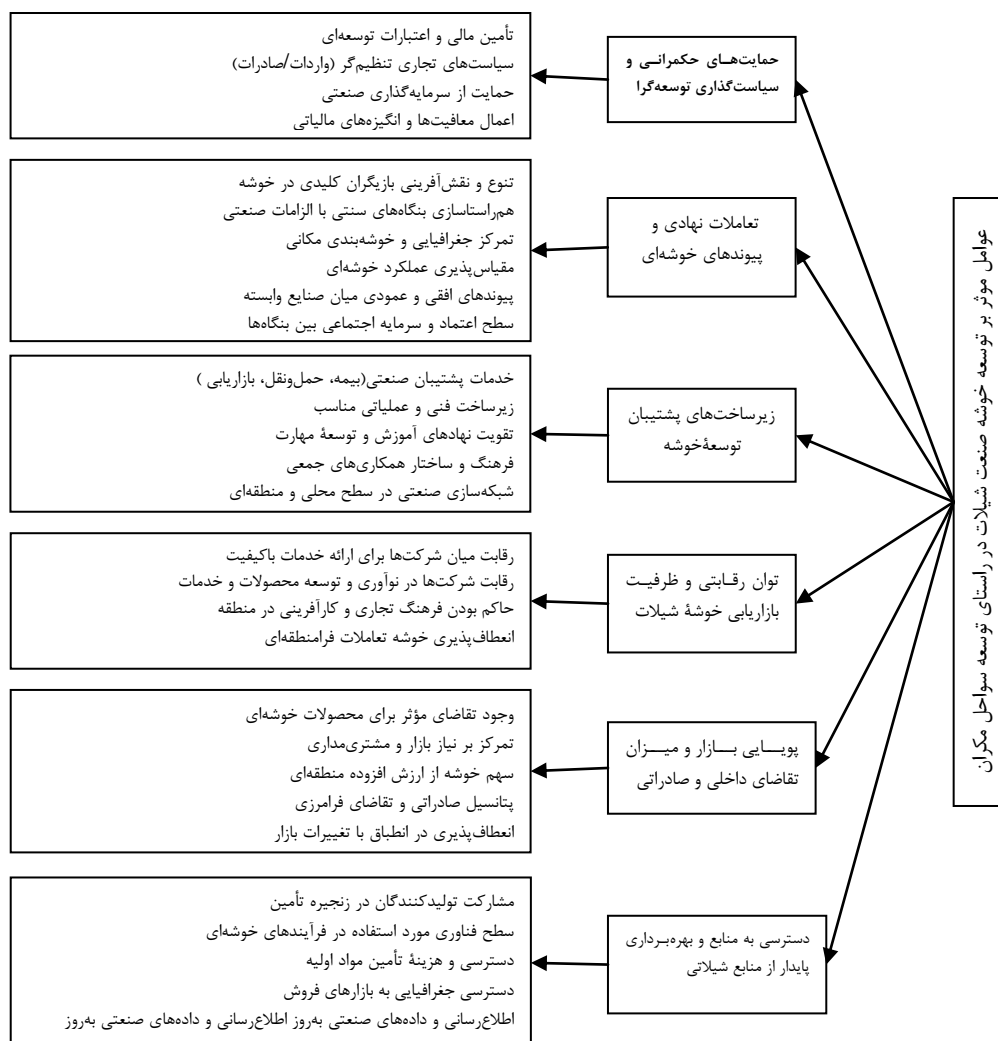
عوامل مؤثر بر توسعه خوشه صنعت شیلات در راستای توسعه سواحل مکران

حمایت‌هـای حکمرانـی و سیاست‌گذاری توسعه‌گرا

تأمین مالی و اعتبارات توسعه‌ای
سیاست‌های تجاری تنظیم‌گر (واردات/صادرات)
حمایت از سرمایه‌گذاری صنعتی
اعمال معافیت‌ها و انگیزه‌های مالیاتی

تعاملات نهادی و پیوندهای خوشه‌ای

تنوع و نقش‌آفرینی بازیگران کلیدی در خوشه
هم‌راستاسازی بنگاه‌های سنتی با الزامات صنعتی
تمرکز جغرافیایی و خوشه‌بندی مکانی
مقیاس‌پذیری عملکرد خوشه‌ای
پیوندهای افقی و عمودی میان صنایع وابسته
سطح اعتماد و سرمایه اجتماعی بین بنگاه‌ها

زیرساخت‌های پشتیبان توسعهٔ‌خوشه

خدمات پشتیبان صنعتی(بیمه، حمل‌ونقل، بازاریابی )
زیرساخت فنی و عملیاتی مناسب
تقویت نهادهای آموزش و توسعهٔ مهارت
فرهنگ و ساختار همکاری‌های جمعی
شبکه‌سازی صنعتی در سطح محلی و منطقه‌ای

توان رقـابتی و ظرفیـت بازاریابی خوشهٔ شیلات

رقابت میان شرکت‌ها برای ارائه خدمات باکیفیت
رقابت شرکت‌ها در نوآوری و توسعه محصولات و خدمات
حاکم بودن فرهنگ تجاری و کارآفرینی در منطقه
انعطاف‌پذیری خوشه تعاملات فرامنطقه‌ای

پویـــایی بـــازار و میـــزان تقاضای داخلی و صادراتی

وجود تقاضای مؤثر برای محصولات خوشه‌ای
تمرکز بر نیاز بازار و مشتری‌مداری
سهم خوشه از ارزش افزوده منطقه‌ای
پتانسیل صادراتی و تقاضای فرامرزی
انعطاف‌پذیری در انطباق با تغییرات بازار

دسترسی به منابع و بهره‌بـرداری پایدار از منابع شیلاتی

مشارکت تولیدکنندگان در زنجیره تأمین
سطح فناوری مورد استفاده در فرآیندهای خوشه‌ای
دسترسی و هزینهٔ تأمین مواد اولیه
دسترسی جغرافیایی به بازارهای فروش
اطلاع‌رسانی و داده‌های صنعتی به‌روز اطلاع‌رسانی و داده‌های صنعتی به‌روز